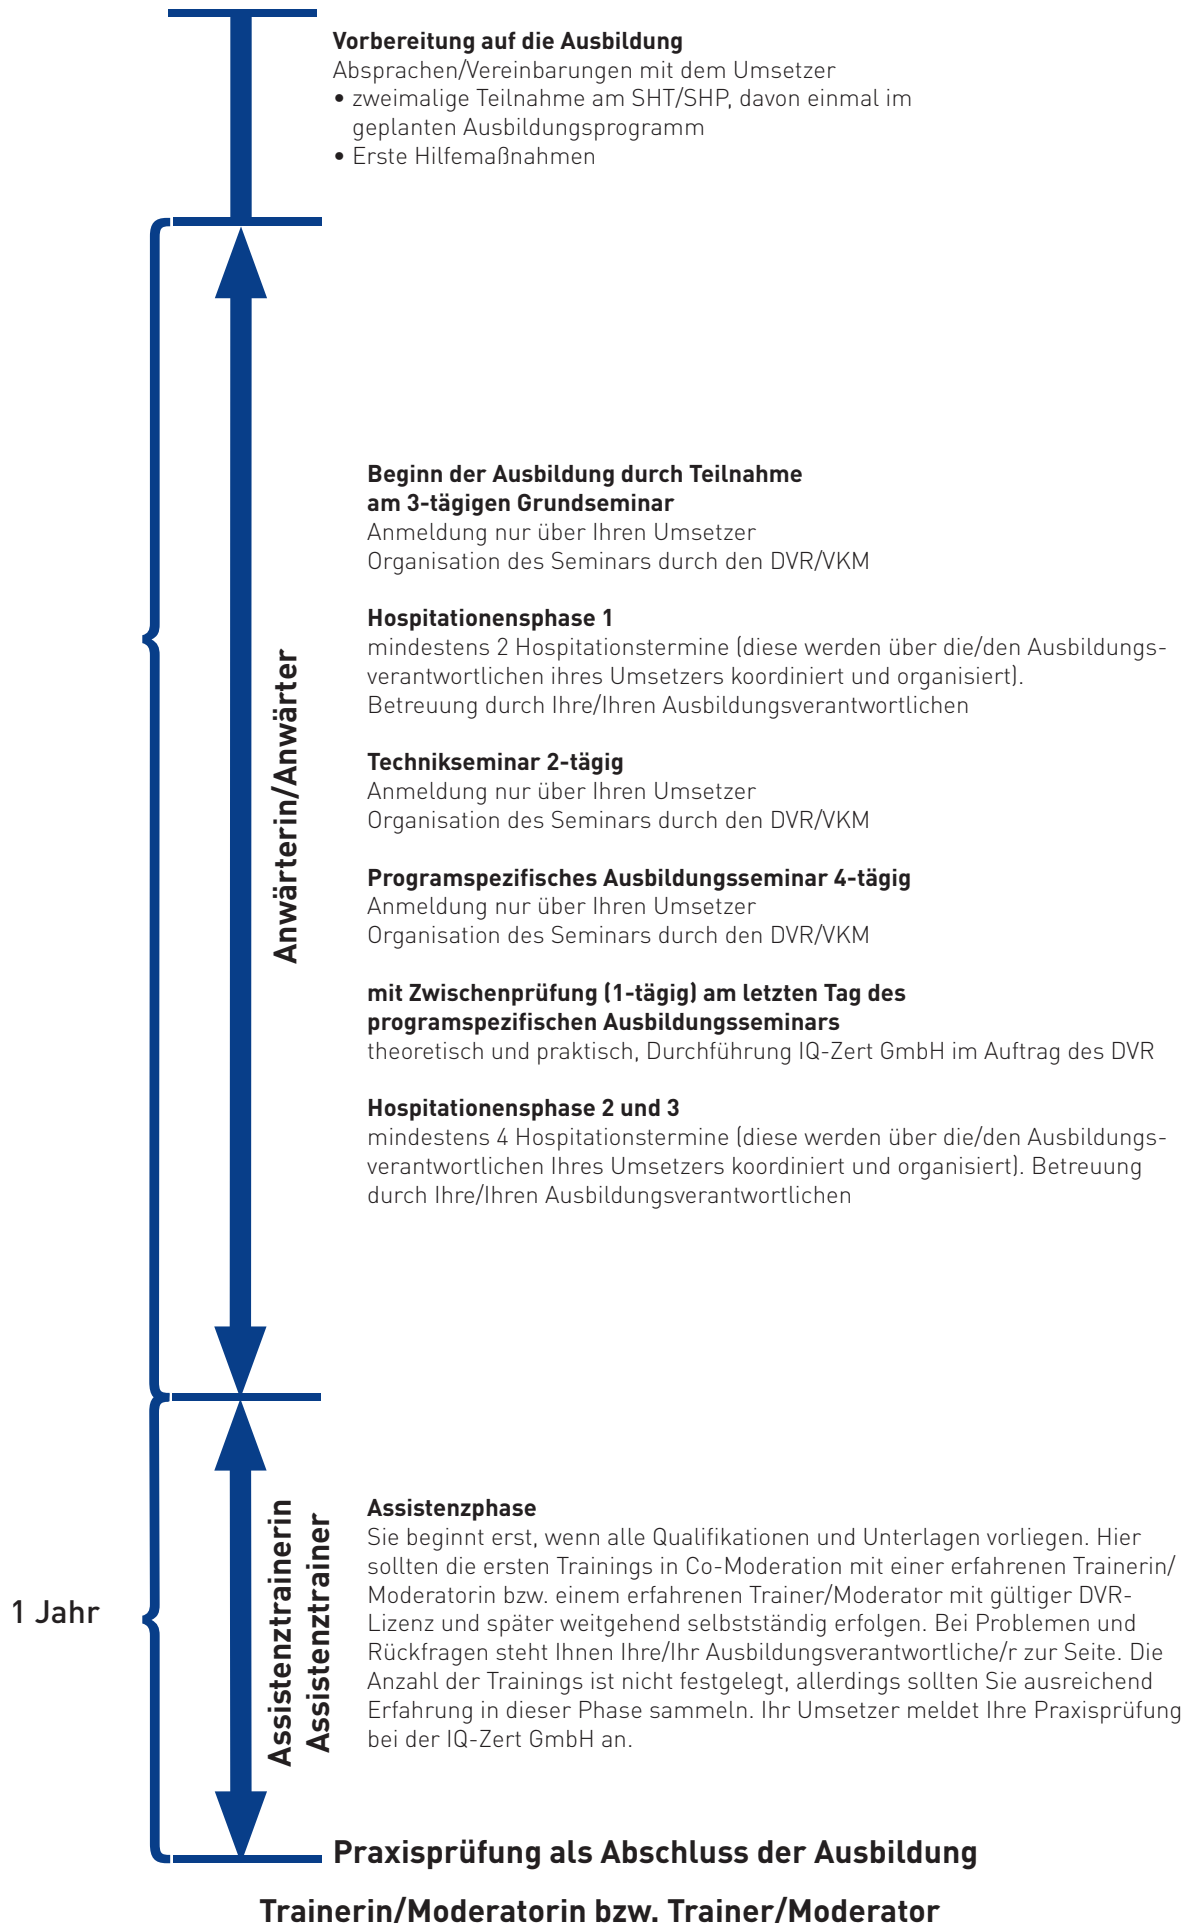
**Vorbereitung auf die Ausbildung**
Absprachen/Vereinbarungen mit dem Umsetzer
• zweimalige Teilnahme am SHT/SHP, davon einmal im geplanten Ausbildungsprogramm
• Erste Hilfemaßnahmen

Anwärterin/Anwärter

**Beginn der Ausbildung durch Teilnahme am 3-tägigen Grundseminar**
Anmeldung nur über Ihren Umsetzer
Organisation des Seminars durch den DVR/VKM

**Hospitationensphase 1**
mindestens 2 Hospitationstermine (diese werden über die/den Ausbildungsverantwortlichen ihres Umsetzers koordiniert und organisiert).
Betreuung durch Ihre/Ihren Ausbildungsverantwortlichen

**Technikseminar 2-tägig**
Anmeldung nur über Ihren Umsetzer
Organisation des Seminars durch den DVR/VKM

**Programspezifisches Ausbildungsseminar 4-tägig**
Anmeldung nur über Ihren Umsetzer
Organisation des Seminars durch den DVR/VKM

**mit Zwischenprüfung (1-tägig) am letzten Tag des programspezifischen Ausbildungsseminars**
theoretisch und praktisch, Durchführung IQ-Zert GmbH im Auftrag des DVR

**Hospitationensphase 2 und 3**
mindestens 4 Hospitationstermine (diese werden über die/den Ausbildungsverantwortlichen Ihres Umsetzers koordiniert und organisiert). Betreuung durch Ihre/Ihren Ausbildungsverantwortlichen

1 Jahr

Assistenztrainerin
Assistenztrainer

**Assistenzphase**
Sie beginnt erst, wenn alle Qualifikationen und Unterlagen vorliegen. Hier sollten die ersten Trainings in Co-Moderation mit einer erfahrenen Trainerin/Moderatorin bzw. einem erfahrenen Trainer/Moderator mit gültiger DVR-Lizenz und später weitgehend selbstständig erfolgen. Bei Problemen und Rückfragen steht Ihnen Ihre/Ihr Ausbildungsverantwortliche/r zur Seite. Die Anzahl der Trainings ist nicht festgelegt, allerdings sollten Sie ausreichend Erfahrung in dieser Phase sammeln. Ihr Umsetzer meldet Ihre Praxisprüfung bei der IQ-Zert GmbH an.

**Praxisprüfung als Abschluss der Ausbildung**

**Trainerin/Moderatorin bzw. Trainer/Moderator**